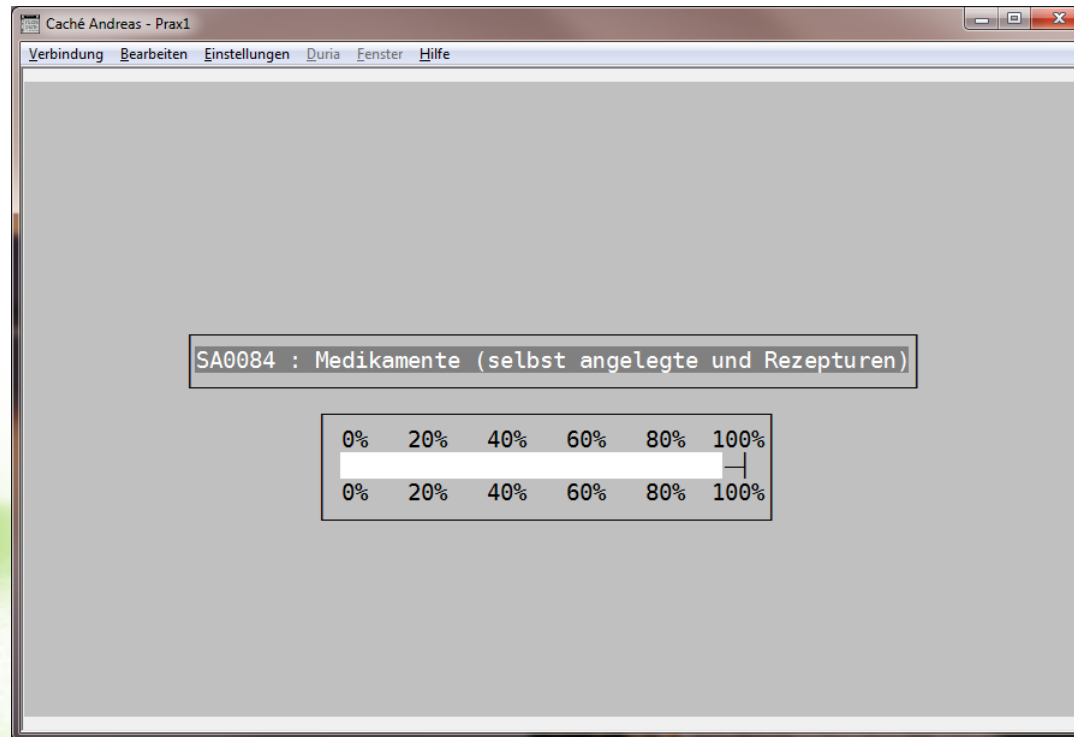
Caché Andreas - Prax1

Verbindung Bearbeiten Einstellungen Duria Fenster Hilfe

SA0084 : Medikamente (selbst angelegte und Rezepturen)

| 0% | 20% | 40% | 60% | 80% | 100% |
|---|---|---|---|---|---|
| 0% | 20% | 40% | 60% | 80% | 100% |